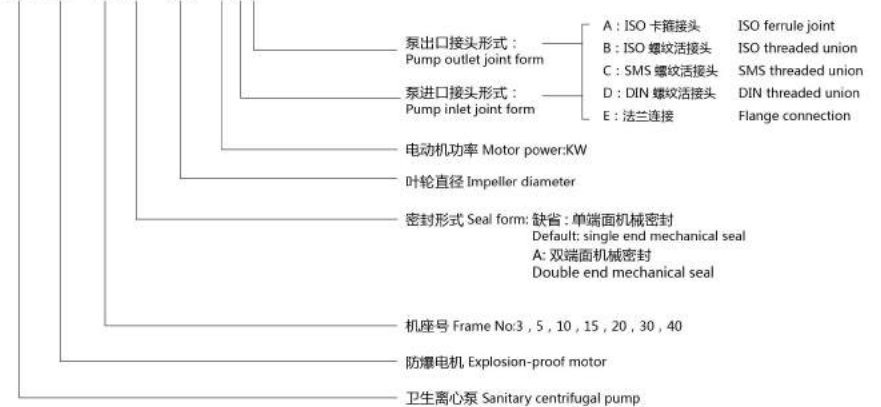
泵出口接头形式：
Pump outlet joint form

泵进口接头形式：
Pump inlet joint form

A：ISO 卡箍接头 ISO ferrule joint
B：ISO 螺纹活接头 ISO threaded union
C：SMS 螺纹活接头 SMS threaded union
D：DIN 螺纹活接头 DIN threaded union
E：法兰连接 Flange connection

电动机功率 Motor power:KW

叶轮直径 Impeller diameter

密封形式 Seal form: 缺省：单端面机械密封
Default: single end mechanical seal
A: 双端面机械密封
Double end mechanical seal

机座号 Frame No:3，5，10，15，20，30，40

防爆电机 Explosion-proof motor

卫生离心泵 Sanitary centrifugal pump